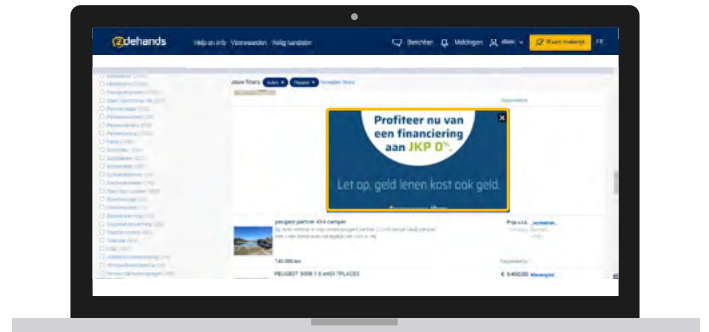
2dehands

Help en info Voorwaarden Veilig handelen

Berichten Meldingen Plaats zoekertje FR

Jouw filters: Auto's Peugeot

Profiteer nu van een financiering aan JKP 0%

Let op, geld lenen kost ook geld.

peugeot partner 4x4 camper

140.000 km

PEUGEOT 5008 1.6 eHDi 7PLACES

€ 6.400,00